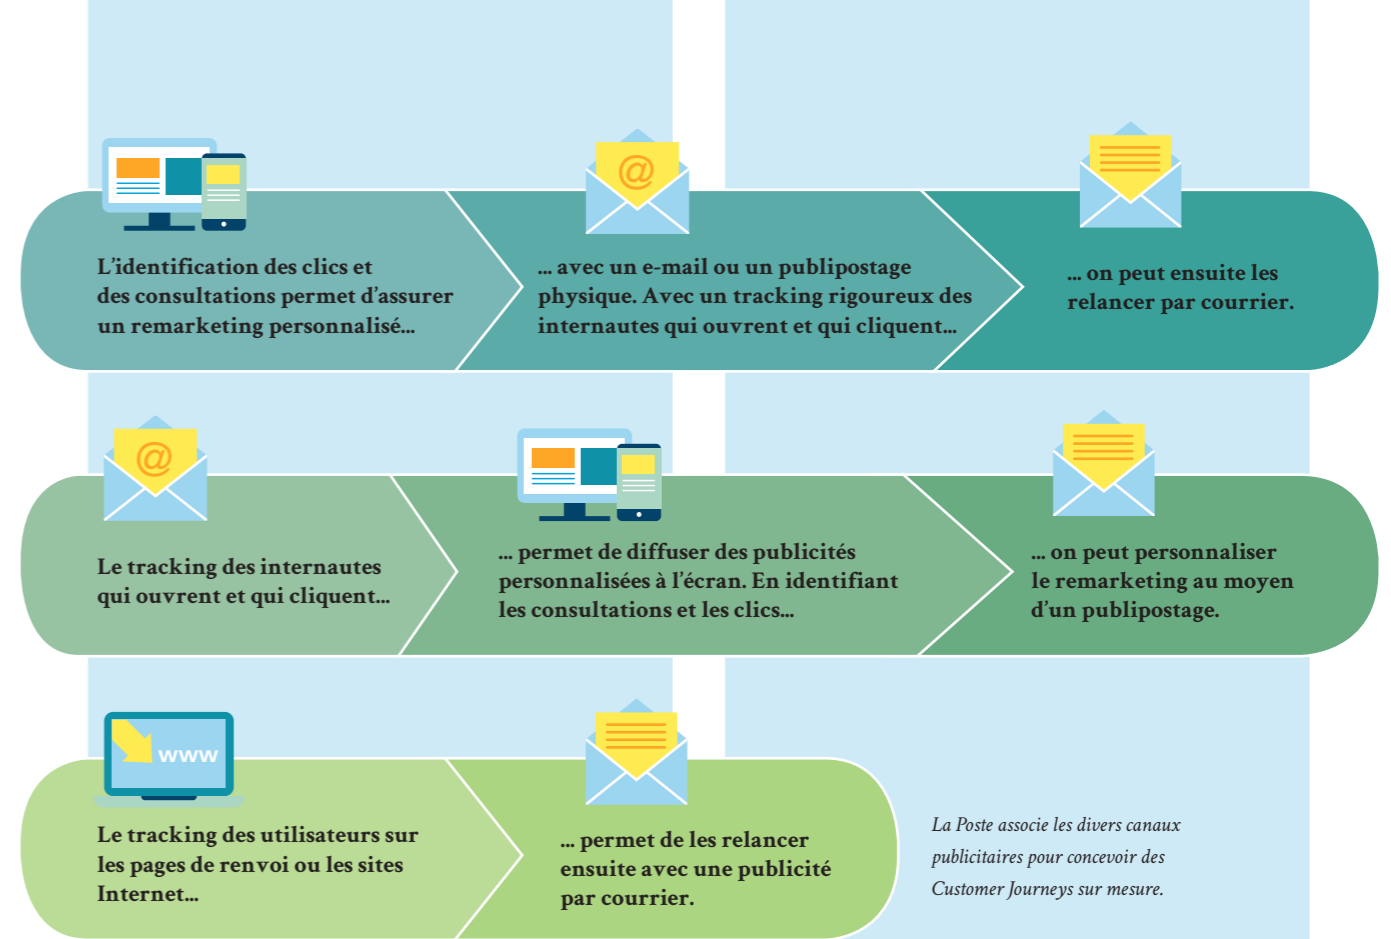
L’identification des clics et des consultations permet d’assurer un remarketing personnalisé...

... avec un e-mail ou un publipostage physique. Avec un tracking rigoureux des internautes qui ouvrent et qui cliquent...

... on peut ensuite les relancer par courrier.

@

Le tracking des internautes qui ouvrent et qui cliquent...

... permet de diffuser des publicités personnalisées à l’écran. En identifiant les consultations et les clics...

... on peut personnaliser le remarketing au moyen d’un publipostage.

www

Le tracking des utilisateurs sur les pages de renvoi ou les sites Internet...

... permet de les relancer ensuite avec une publicité par courrier.

La Poste associe les divers canaux publicitaires pour concevoir des Customer Journeys sur mesure.